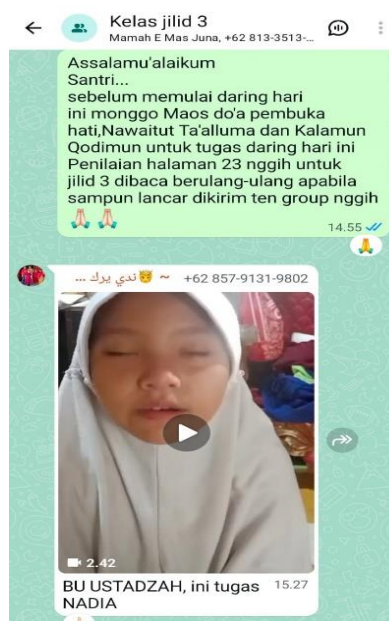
Kelas jilid 3
Mamah E Mas Juna, +62 813-3513-...

Assalamu'alaikum
Santri...
sebelum memulai daring hari ini monggo Maos do'a pembuka hati,Nawaitut Ta'alluma dan Kalamun Qodimun untuk tugas daring hari ini Penilaian halaman 23 nggih untuk jilid 3 dibaca berulang-ulang apabila sampun lancar dikirim ten group nggih
🙏🙏
14.55

~ ندي يرك ... 😇 +62 857-9131-9802

2.42

BU USTADZAH, ini tugas NADIA
15.27